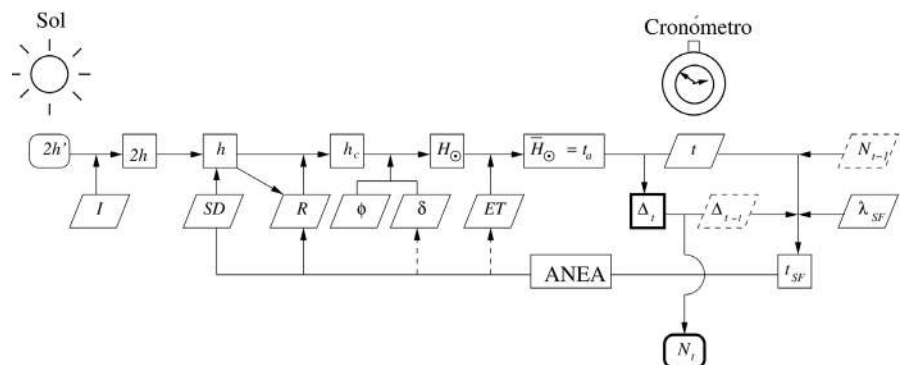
Sol

Cronómetro

$2h'$

$2h$

$h$

$h_c$

$H_\odot$

$\overline{H}_\odot = t_a$

$t$

$N_{t-1}$

$I$

$SD$

$R$

$\phi$

$\delta$

$ET$

$\Delta_t$

$\Delta_{t-1}$

$\lambda_{SF}$

ANEA

$t_{SF}$

$N_t$